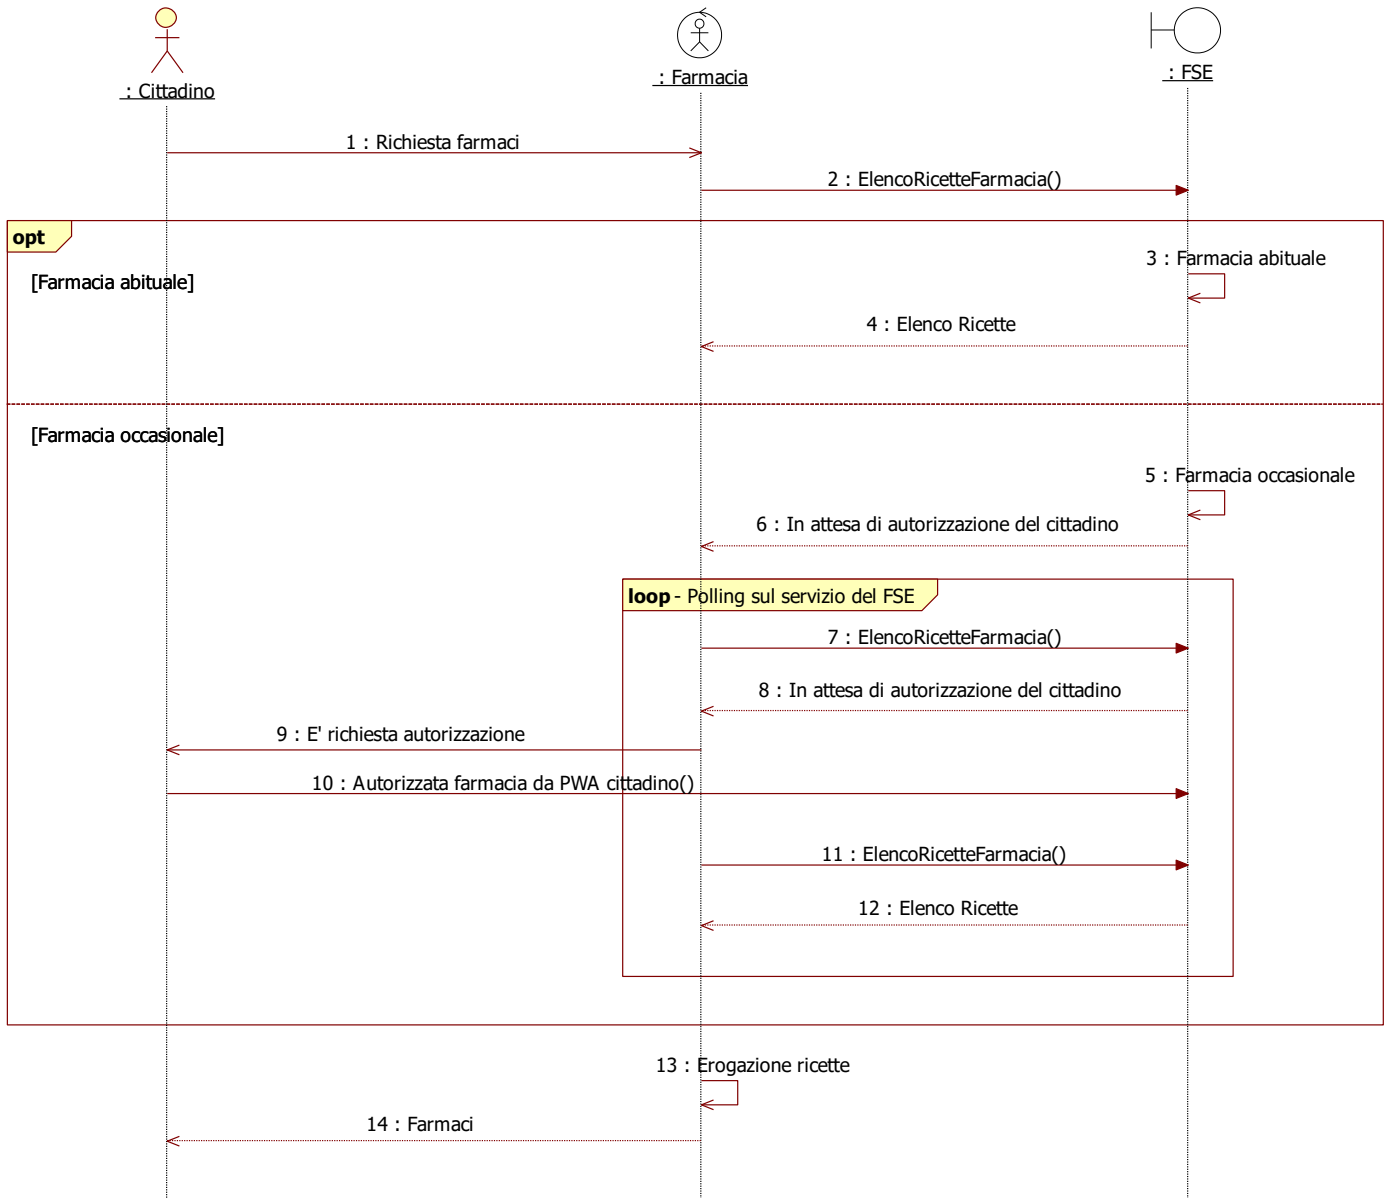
: Cittadino

: Farmacia

: FSE

1 : Richiesta farmaci

2 : ElencoRicetteFarmacia()

opt

[Farmacia abituale]

3 : Farmacia abituale

4 : Elenco Ricette

[Farmacia occasionale]

5 : Farmacia occasionale

6 : In attesa di autorizzazione del cittadino

loop - Polling sul servizio del FSE

7 : ElencoRicetteFarmacia()

8 : In attesa di autorizzazione del cittadino

9 : E' richiesta autorizzazione

10 : Autorizzata farmacia da PWA cittadino()

11 : ElencoRicetteFarmacia()

12 : Elenco Ricette

13 : Erogazione ricette

14 : Farmaci